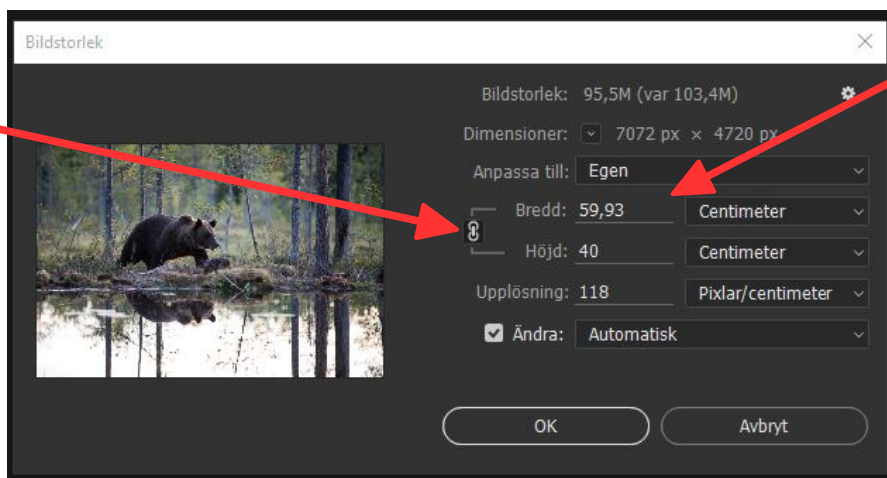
Bildstorlek

Bildstorlek: 95,5M (var 103,4M)

Dimensioner: 7072 px × 4720 px

Anpassa till: Egen

Bredd: 59,93 Centimeter

Höjd: 40 Centimeter

Upplösning: 118 Pixlar/centimeter

Ändra: Automatisk

OK

Avbryt